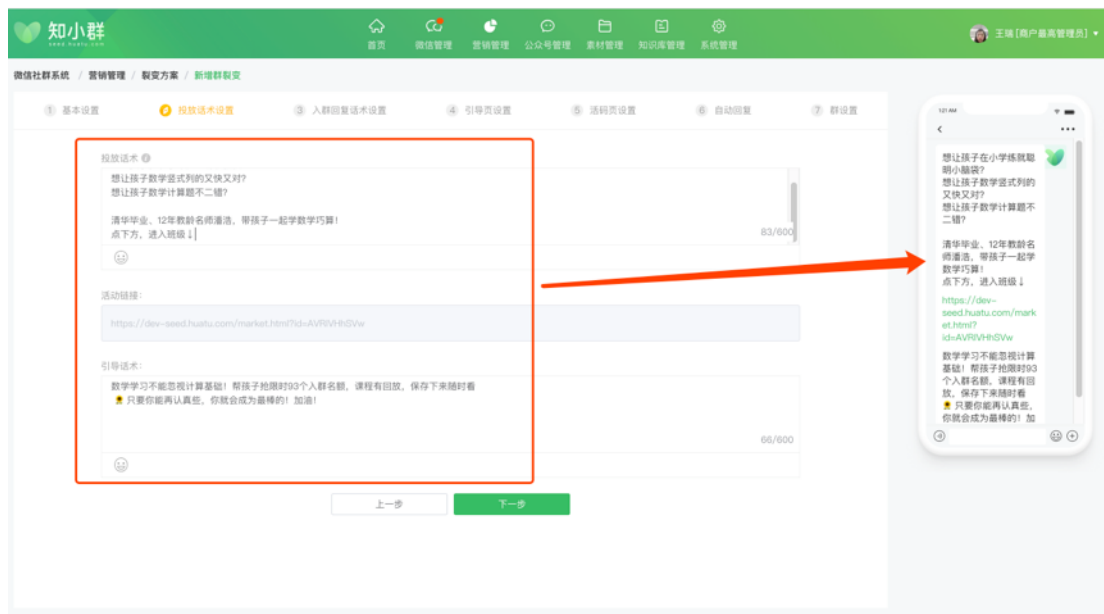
知小群
seed.huatu.com

首页 微信管理 营销管理 公众号管理 素材管理 知识库管理 系统管理

王瑞 [商户最高管理员]

微信社群系统 / 营销管理 / 裂变方案 / 新增群裂变

1 基本设置 2 投放话术设置 3 入群回复话术设置 4 引导页设置 5 活码页设置 6 自动回复 7 群设置

投放话术

想让孩子数学竖式列的又快又对?
想让孩子数学计算题不二错?

清华毕业、12年教龄名师潘浩，带孩子一起学数学巧算!
点下方，进入班级↓

83/600

活动链接:

https://dev-seed.huatu.com/market.html?id=AVRIVHhSVw

引导话术:

数学学习不能忽视计算基础！帮孩子抢限时93个入群名额，课程有回放，保存下来随时看
🌻 只要你能再认真些，你就会成为最棒的！加油！

66/600

上一步 下一步

12:11 AM

想让孩子在小学练就聪明小脑袋?
想让孩子数学竖式列的又快又对?
想让孩子数学计算题不二错?

清华毕业、12年教龄名师潘浩，带孩子一起学数学巧算!
点下方，进入班级↓

https://dev-seed.huatu.com/market.html?id=AVRIVHhSVw

数学学习不能忽视计算基础！帮孩子抢限时93个入群名额，课程有回放，保存下来随时看
🌻 只要你能再认真些，你就会成为最棒的！加